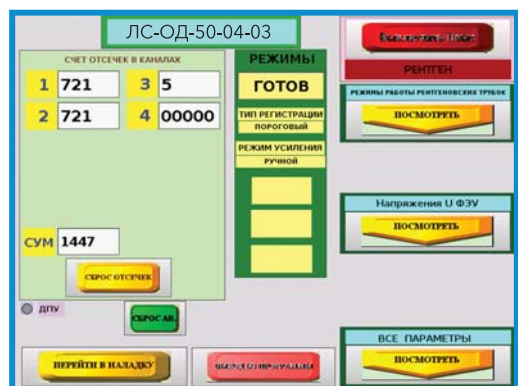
ЛС-ОД-50-04-03

СЧЕТ ОТСЧЕЧЕК В КАНАЛАХ

1 721
3 5
2 721
4 00000

СУМ 1447

СБРОС ОТСЧЕЧЕК

ДПУ

СБРОС АВ.

ПЕРЕЙТИ В НАЛАДКУ

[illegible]

РЕЖИМЫ

ГОТОВ

ТИП РЕГИСТРАЦИИ
ПОРОГОВЫЙ

РЕЖИМ УСИЛЕНИЯ
РУЧНОЙ

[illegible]

РЕНТГЕН

РЕЖИМЫ РАБОТЫ РЕНТГЕНОВСКИХ ТРУБОК

ПОСМОТРЕТЬ

Напряжения U ФЭУ

ПОСМОТРЕТЬ

ВСЕ ПАРАМЕТРЫ

ПОСМОТРЕТЬ